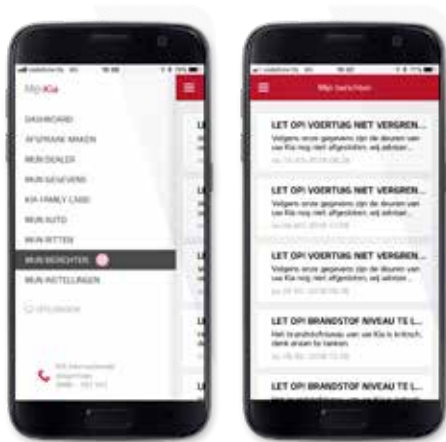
MijnKia

DASHBOARD

AFSPRAAK MAKEN

MIJN DEALER

MIJN GEGEVENS

KIA FAMILY CARD

MIJN AUTO

MIJN RITTEN

MIJN BERICHTEN

MIJN INSTELLINGEN

UITLOGGEN

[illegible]

Mijn berichten

LET OP! VOERTUIG NIET VERGREN...
Volgens onze gegevens zijn de deuren van uw Kia nog niet afgesloten; wij adviser...
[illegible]

LET OP! VOERTUIG NIET VERGREN...
Volgens onze gegevens zijn de deuren van uw Kia nog niet afgesloten; wij adviser...
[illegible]

LET OP! VOERTUIG NIET VERGREN...
Volgens onze gegevens zijn de deuren van uw Kia nog niet afgesloten; wij adviser...
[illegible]

LET OP! BRANDSTOF NIVEAU TE L...
Het brandstofniveau van uw Kia is kritisch, denk eraan te tanken.
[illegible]

LET OP! BRANDSTOF NIVEAU TE L...